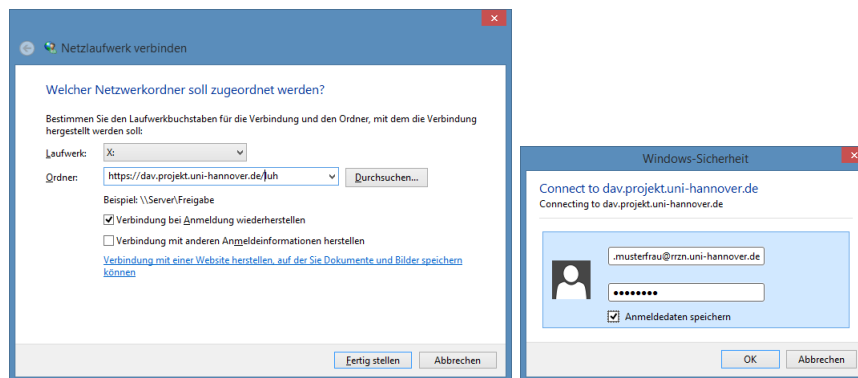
Netzlaufwerk verbinden

Welcher Netzwerkordner soll zugeordnet werden?

Bestimmen Sie den Laufwerkbuchstaben für die Verbindung und den Ordner, mit dem die Verbindung hergestellt werden soll:

Laufwerk: X:

Ordner: https://dav.projekt.uni-hannover.de/luh Durchsuchen...

Beispiel: \\Server\Freigabe

Verbindung bei Anmeldung wiederherstellen

Verbindung mit anderen Anmeldeinformationen herstellen

Verbindung mit einer Website herstellen, auf der Sie Dokumente und Bilder speichern können

Fertig stellen Abbrechen

Windows-Sicherheit

Connect to dav.projekt.uni-hannover.de
Connecting to dav.projekt.uni-hannover.de

.musterfrau@rrzn.uni-hannover.de
••••••••

Anmeldedaten speichern

OK Abbrechen